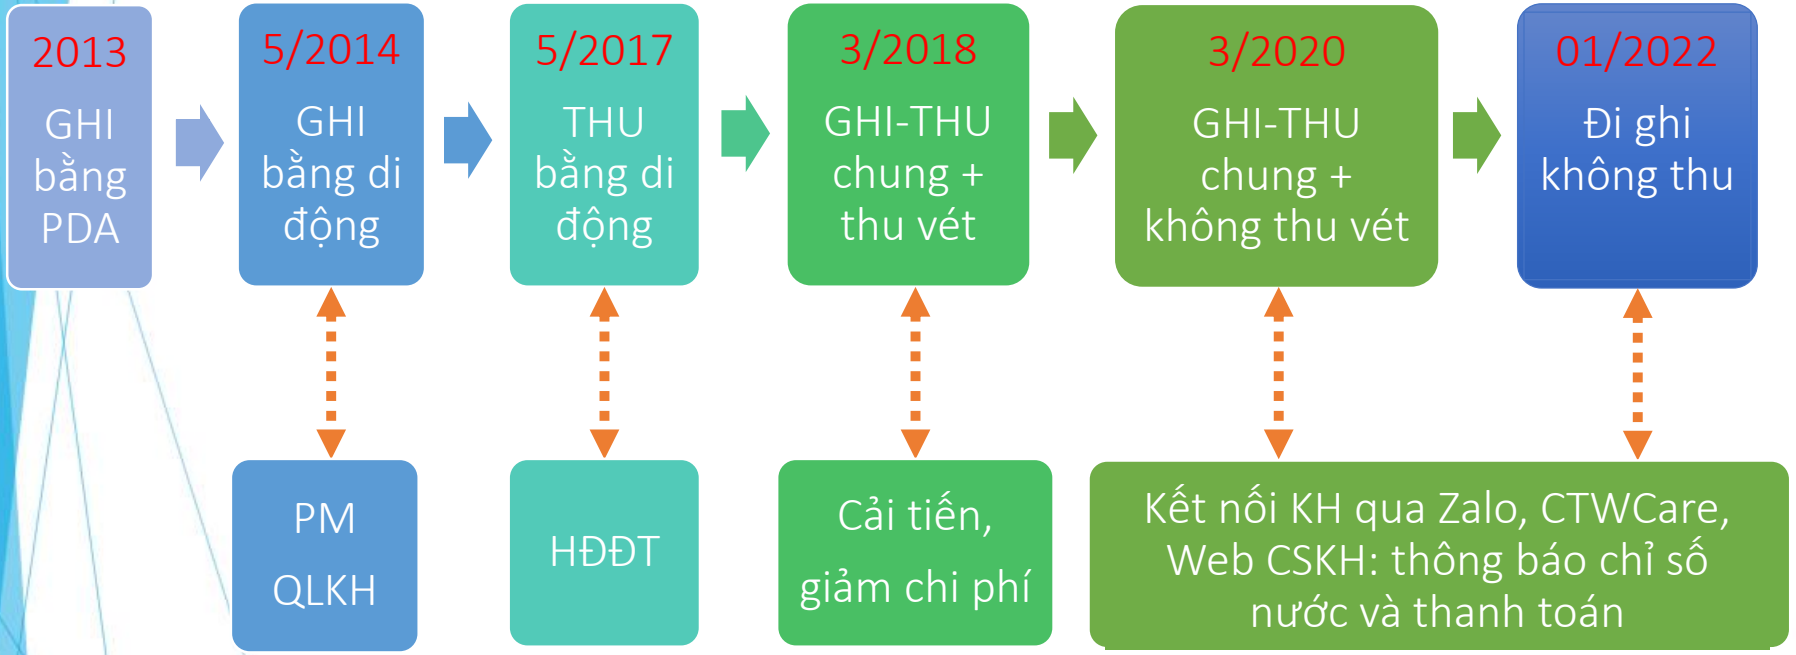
2013
GHI bằng PDA

5/2014
GHI bằng di động

5/2017
THU bằng di động

3/2018
GHI-THU chung + thu vét

3/2020
GHI-THU chung + không thu vét

01/2022
Đi ghi không thu

PM QLKH

HĐĐT

Cải tiến, giảm chi phí

Kết nối KH qua Zalo, CTWCare, Web CSKH: thông báo chỉ số nước và thanh toán